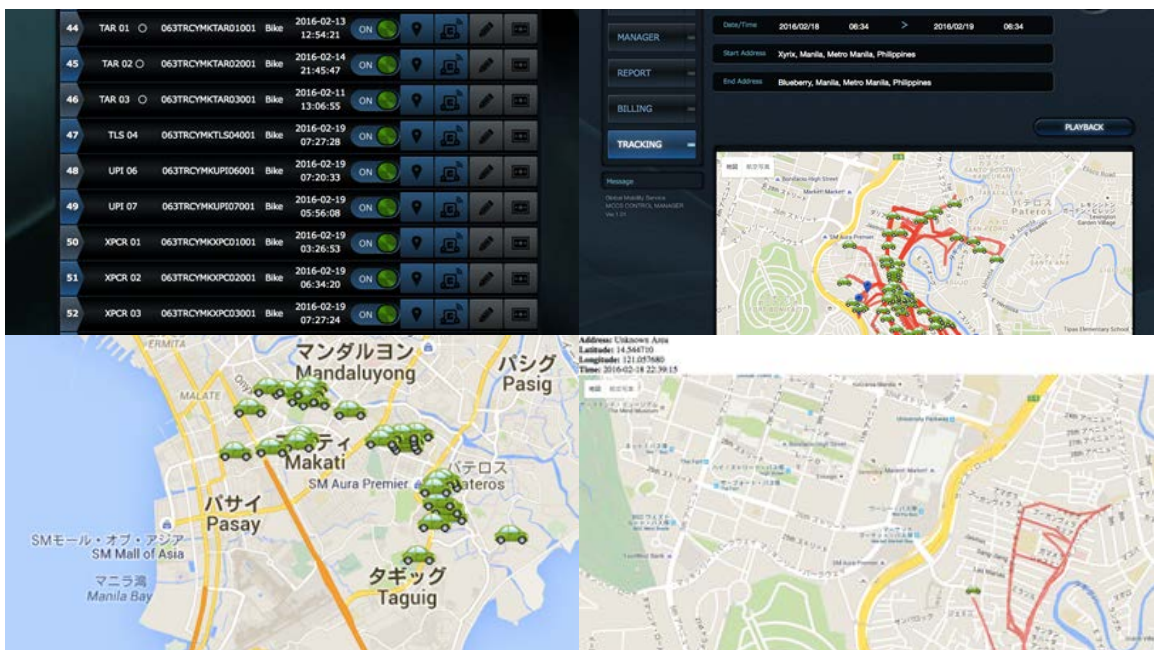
| 44 | TAR 01 ○ | 063TRCYMKTAR01001 | Bike | 2016-02-13 12:54:21 | ON |
|---|---|---|---|---|---|
| 45 | TAR 02 ○ | 063TRCYMKTAR02001 | Bike | 2016-02-14 21:45:47 | ON |
| 46 | TAR 03 ○ | 063TRCYMKTAR03001 | Bike | 2016-02-11 13:06:55 | ON |
| 47 | TLS 04 | 063TRCYMKTLS04001 | Bike | 2016-02-19 07:27:28 | ON |
| 48 | UPI 06 | 063TRCYMKUPI06001 | Bike | 2016-02-19 07:20:33 | ON |
| 49 | UPI 07 | 063TRCYMKUPI07001 | Bike | 2016-02-19 05:56:08 | ON |
| 50 | XPCR 01 | 063TRCYMKXPC01001 | Bike | 2016-02-19 03:26:53 | ON |
| 51 | XPCR 02 | 063TRCYMKXPC02001 | Bike | 2016-02-19 06:34:20 | ON |
| 52 | XPCR 03 | 063TRCYMKXPC03001 | Bike | 2016-02-19 07:27:24 | ON |

MANAGER
REPORT
BILLING
TRACKING
Message
Global Mobility Service MCCS CONTROL MANAGER Ver.1.01

Date/Time 2016/02/18 06:34 > 2016/02/19 06:34
Start Address Xyrix, Manila, Metro Manila, Philippines
End Address Blueberry, Manila, Metro Manila, Philippines
PLAYBACK

地図 航空写真
SM Aura Premier
Pateros
パテロス
Tipas Elementary School

ERMITA
MALATE
マンダルヨン
Mandaluyong
パシグ
Pasig
ティ
Makati
パテロス
SM Aura Premier Pateros
パサイ
Pasay
SMモール・オブ・アジア
SM Mall of Asia
マニラ湾
Manila Bay
タギッグ
Taguig

Address: Unknown Area
Latitude: 14.544710
Longitude: 121.057680
Time: 2016-02-18 22:39:15
地図 航空写真